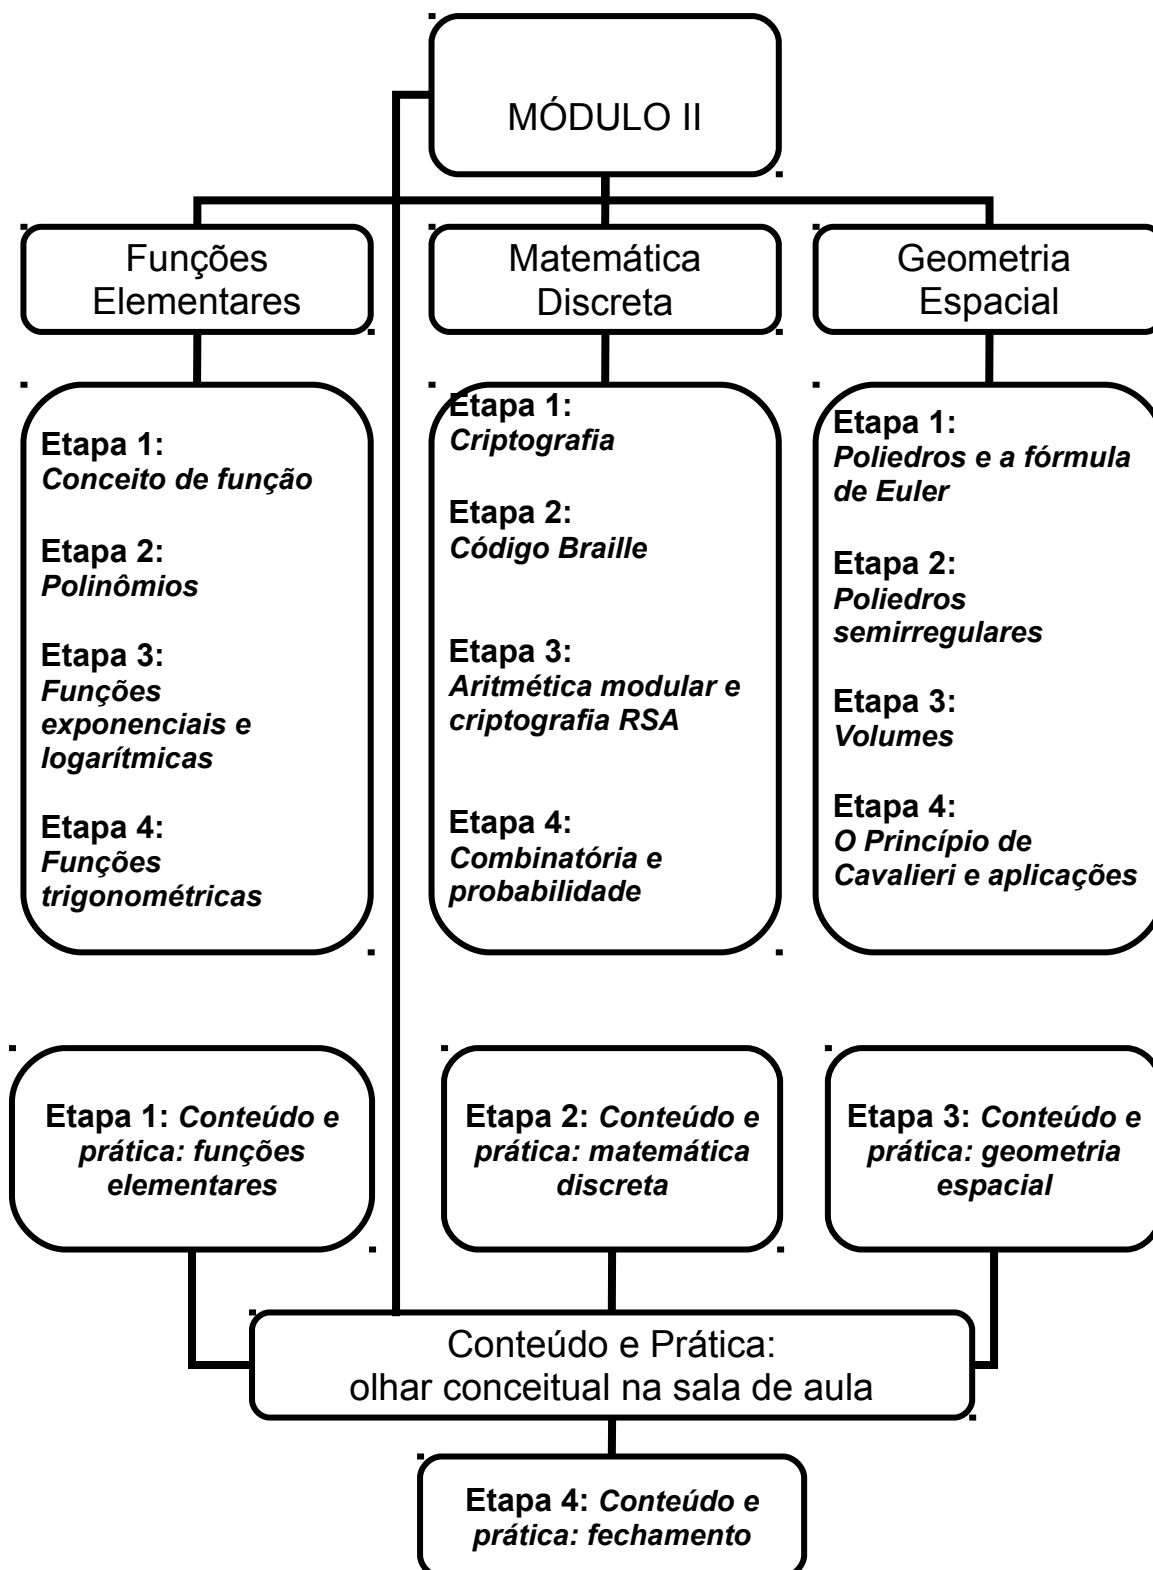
MÓDULO II

Funções Elementares

Matemática Discreta

Geometria Espacial

Etapa 1:
Conceito de função

Etapa 2:
Polinômios

Etapa 3:
Funções exponenciais e logarítmicas

Etapa 4:
Funções trigonométricas

Etapa 1:
Criptografia

Etapa 2:
Código Braille

Etapa 3:
Aritmética modular e criptografia RSA

Etapa 4:
Combinatória e probabilidade

Etapa 1:
Poliedros e a fórmula de Euler

Etapa 2:
Poliedros semirregulares

Etapa 3:
Volumes

Etapa 4:
O Princípio de Cavalieri e aplicações

Etapa 1: Conteúdo e prática: funções elementares

Etapa 2: Conteúdo e prática: matemática discreta

Etapa 3: Conteúdo e prática: geometria espacial

Conteúdo e Prática:
olhar conceitual na sala de aula

Etapa 4: Conteúdo e prática: fechamento